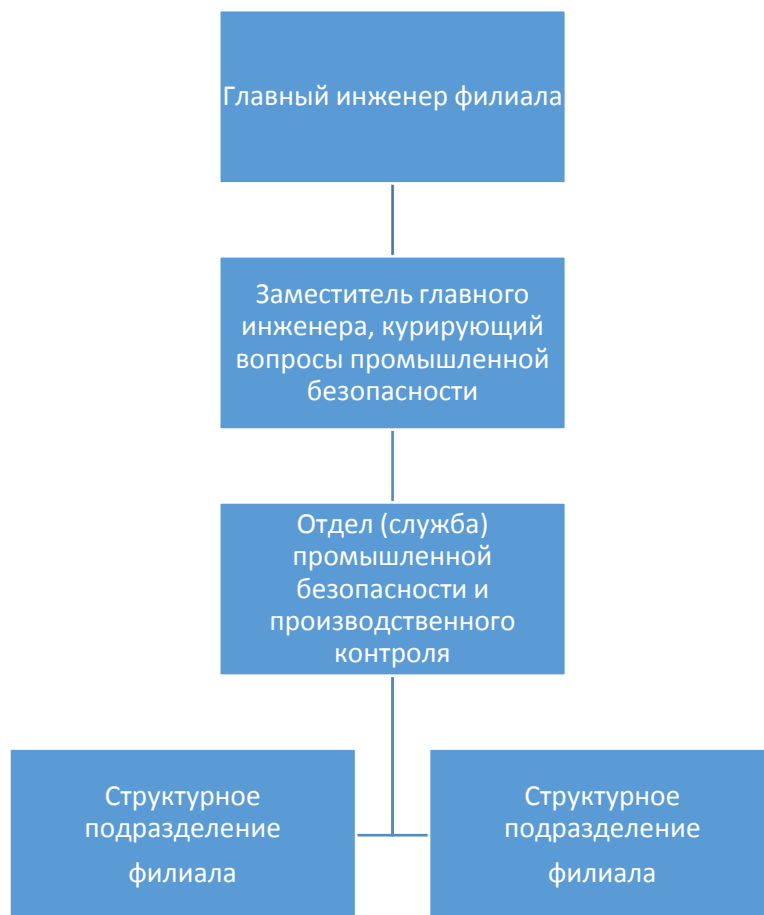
Главный инженер филиала

Заместитель главного инженера, курирующий вопросы промышленной безопасности

Отдел (служба) промышленной безопасности и производственного контроля

Структурное подразделение

филиала

Структурное подразделение

филиала